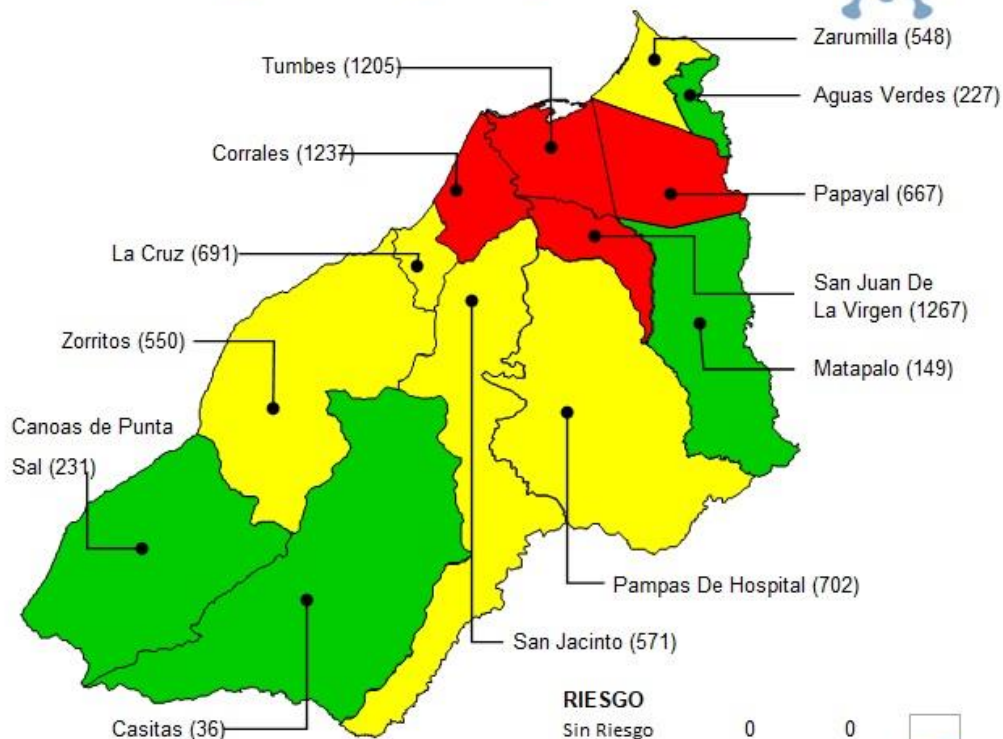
Zarumilla (548)
Tumbes (1205)
Aguas Verdes (227)
Corrales (1237)
Papayal (667)
La Cruz (691)
San Juan De La Virgen (1267)
Zorritos (550)
Matapalo (149)
Canoas de Punta Sal (231)
Pampas De Hospital (702)
San Jacinto (571)
Casitas (36)
RIESGO
Sin Riesgo 0 0